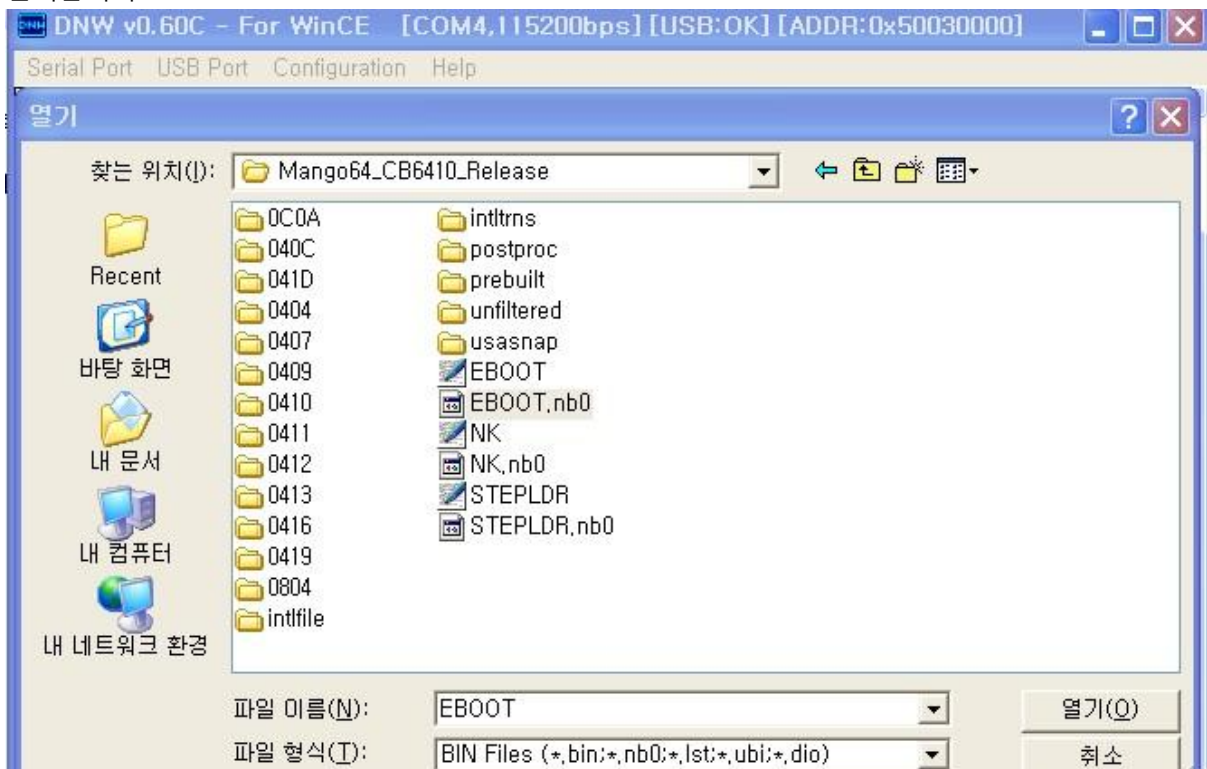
DNW DNW v0.60C - For WinCE [COM4,115200bps] [USB:OK] [ADDR:0x50030000]

Serial Port USB Port Configuration Help

열기

찾는 위치(I): Mango64_CB6410_Release

Recent

바탕 화면

내 문서

내 컴퓨터

내 네트워크 환경

0C0A
040C
041D
0404
0407
0409
0410
0411
0412
0413
0416
0419
0804
intlfile

intltrns
postproc
prebuilt
unfiltered
usasnap
EBOOT
EBOOT.nb0
NK
NK.nb0
STEPLDR
STEPLDR.nb0

파일 이름(N): EBOOT

파일 형식(T): BIN Files (*.bin;*.nb0;*.lst;*.ubi;*.dio)

열기(O)

취소